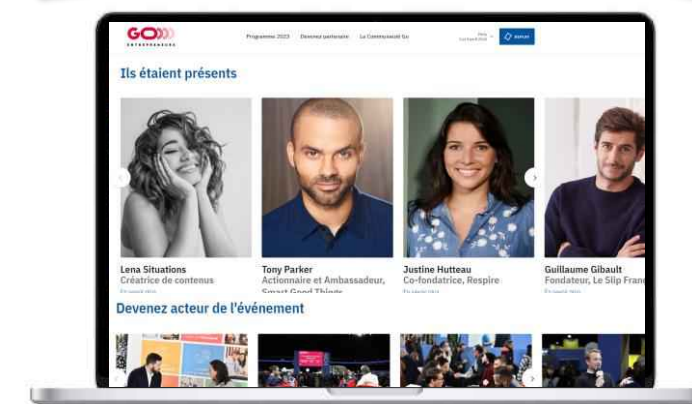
GO ENTREPRENEURS

Programme 2023 Devenez partenaire La Communauté Go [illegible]

Ils étaient présents

Lena Situations
Créatrice de contenus
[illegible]

Tony Parker
Actionnaire et Ambassadeur, Smart Good Things

Justine Hutteau
Co-fondatrice, Respire
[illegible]

Guillaume Gibault
Fondateur, Le Slip Franç

Devenez acteur de l'événement